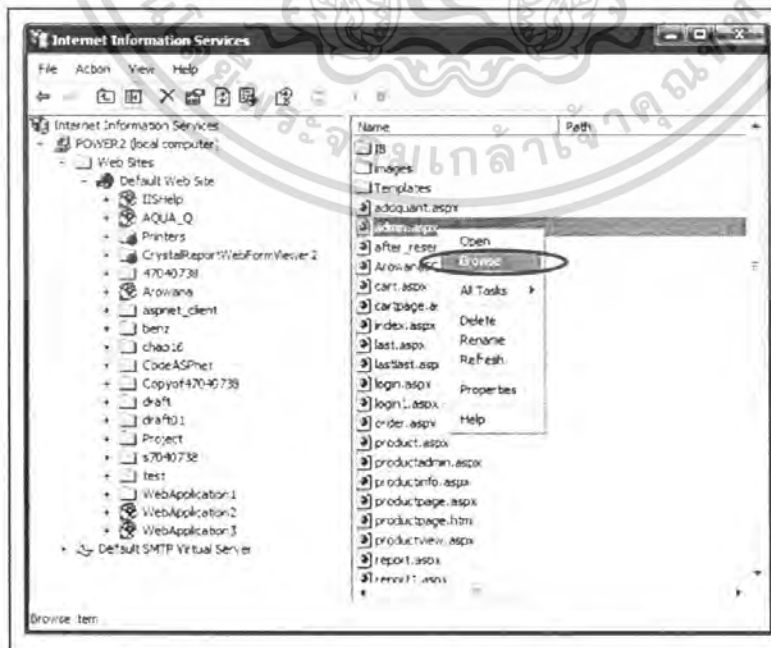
Internet Information Services

File Action View Help

Internet Information Services
POWER2 (local computer)
Web Sites
Default Web Site
IISHelp
AQUA_Q
Printers
CrystalReportWebFormViewer2
47040738
Arowana
aspnet_client
benz
chap16
CodeASPnet
Copyof47040738
draft
draft01
Project
s7040738
test
WebApplication1
WebApplication2
WebApplication3
Default SMTP Virtual Server

Name
Path
JS
images
Templates
addquant.aspx
admin.aspx
after_reser
Arowana
cart.aspx
cartpage.a
index.aspx
last.aspx
lastlast.asp
login.aspx
login1.aspx
order.aspx
product.aspx
productadmin.aspx
productinfo.aspx
productpage.aspx
productpage.html
productview.aspx
report.aspx
report1.aspx

Open
Browse
All Tasks
Delete
Rename
Refresh
Properties
Help

Browse item

มหาวิทยาลัยราชภัฏเจ้าพระยาศรีสุริโยทัย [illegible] เกล้าเจ้าคุณ